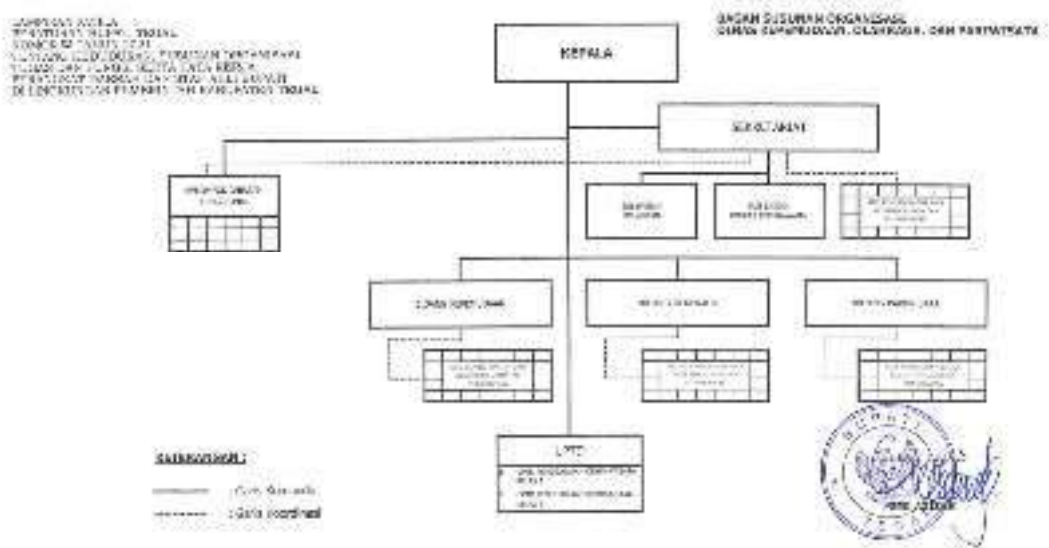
LAMPIRAN XXIII.A
PERATURAN BUPATI TEGAL
NOMOR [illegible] TAHUN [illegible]
TENTANG KEDUDUKAN, SUSUNAN ORGANISASI,
TUGAS DAN FUNGSI SERTA TATA KERJA
PERANGKAT DAERAH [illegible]
DI LINGKUNGAN PEMERINTAH KABUPATEN TEGAL

BAGAN SUSUNAN ORGANISASI
DINAS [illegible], OLAHRAGA, DAN PARIWISATA

KEPALA

SEKRETARIAT

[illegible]

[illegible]

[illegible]

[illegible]

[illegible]

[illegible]

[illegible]

UPTD

KETERANGAN :

: Garis Komando

: Garis Koordinasi

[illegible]